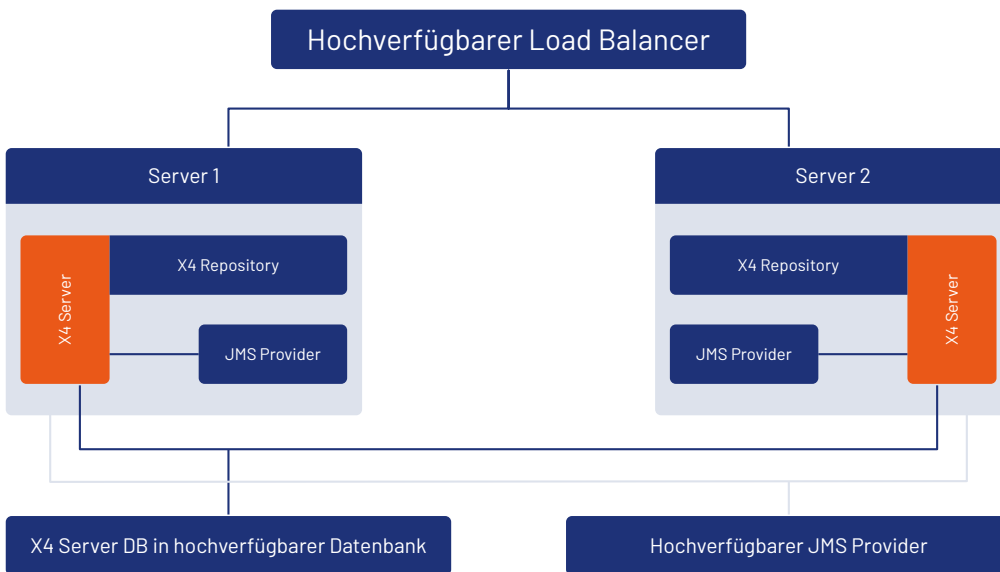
Hochverfügbarer Load Balancer

Server 1

X4 Server

X4 Repository

JMS Provider

Server 2

X4 Repository

JMS Provider

X4 Server

X4 Server DB in hochverfügbarer Datenbank

Hochverfügbarer JMS Provider